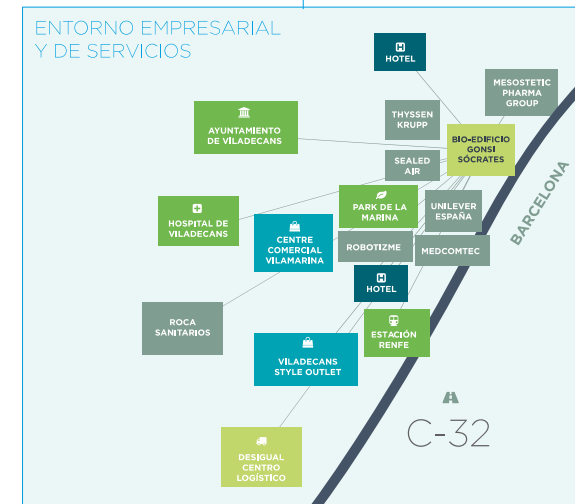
ENTORNO EMPRESARIAL
Y DE SERVICIOS

HOTEL

MESOSTETIC PHARMA GROUP

AYUNTAMIENTO DE VILADECANS

THYSSEN KRUPP

BIO-EDIFICIO GONSI SÓCRATES

SEALED AIR

BARCELONA

HOSPITAL DE VILADECANS

PARK DE LA MARINA

UNILEVER ESPAÑA

CENTRE COMERCIAL VILAMARINA

ROBOTIZME

MEDCOMTEC

HOTEL

ROCA SANITARIOS

ESTACIÓN RENFE

VILADECANS STYLE OUTLET

C-32

DESIGUAL CENTRO LOGÍSTICO